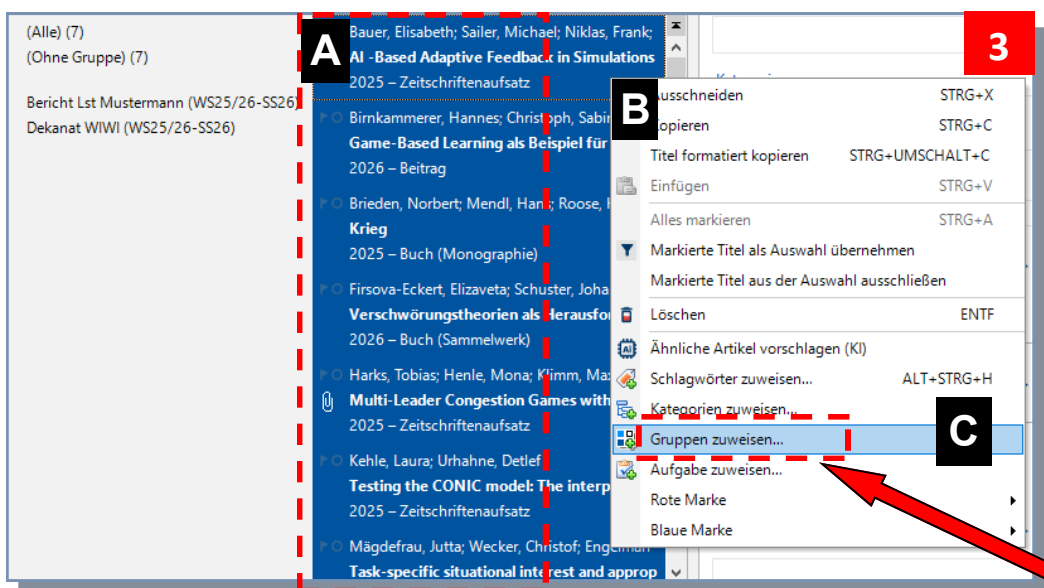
(Alle) (7)
(Ohne Gruppe) (7)

Bericht Lst Mustermann (WS25/26-SS26)
Dekanat WIWI (WS25/26-SS26)

A

Bauer, Elisabeth; Sailer, Michael; Niklas, Frank;
AI -Based Adaptive Feedback in Simulations
2025 – Zeitschriftenaufsatz

Birnkammerer, Hannes; Christoph, Sabin
Game-Based Learning als Beispiel für
2026 – Beitrag

Brieden, Norbert; Mendl, Hans; Roose, H
Krieg
2025 – Buch (Monographie)

Firsova-Eckert, Elizaveta; Schuster, Joha
Verschwörungstheorien als Herausfor
2026 – Buch (Sammelwerk)

Harks, Tobias; Henle, Mona; Klimm, Max
Multi-Leader Congestion Games with
2025 – Zeitschriftenaufsatz

Kehle, Laura; Urhahne, Detlef
Testing the CONIC model: The interp
2025 – Zeitschriftenaufsatz

Mägdefrau, Jutta; Wecker, Christof; Engelm
Task-specific situational interest and approp

3

B

Ausschneiden STRG+X
Kopieren STRG+C
Titel formatiert kopieren STRG+UMSCHALT+C
Einfügen STRG+V
Alles markieren STRG+A
Markierte Titel als Auswahl übernehmen
Markierte Titel aus der Auswahl ausschließen
Löschen ENTF
Ähnliche Artikel vorschlagen (KI)
Schlagwörter zuweisen... ALT+STRG+H
Kategorien zuweisen...
Gruppen zuweisen...
Aufgabe zuweisen...
Rote Marke
Blaue Marke

C